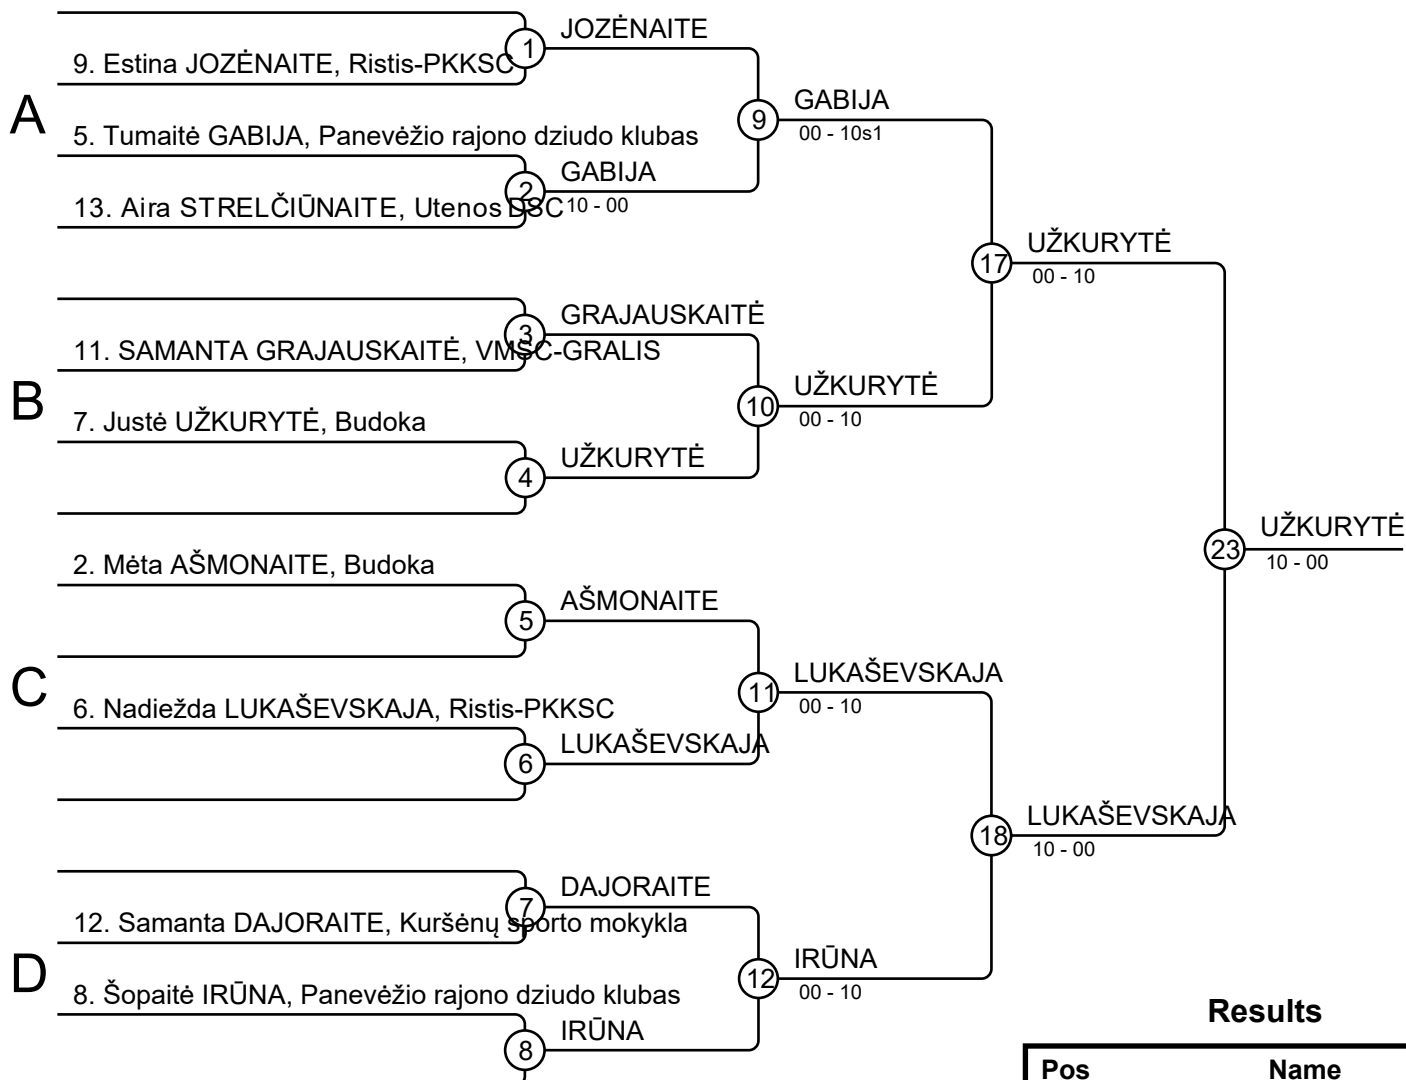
A

9. Estina JOZĖNAITE, Ristis-PKKSC

1

JOZĖNAITE

5. Tumaitė GABIJA, Panevėžio rajono dziudo klubas

13. Aira STRELČIŪNAITE, Utenos DSC

2

GABIJA

10 - 00

9

GABIJA

00 - 10s1

B

11. SAMANTA GRAJAUSKAITĖ, VMSC-GRALIS

3

GRAJAUSKAITĖ

7. Justė UŽKURYTĖ, Budoka

4

UŽKURYTĖ

10

UŽKURYTĖ

00 - 10

17

UŽKURYTĖ

00 - 10

C

2. Mėta AŠMONAITE, Budoka

5

AŠMONAITE

6. Nadiežda LUKAŠEVSKAJA, Ristis-PKKSC

6

LUKAŠEVSKAJA

11

LUKAŠEVSKAJA

00 - 10

D

12. Samanta DAJORAITE, Kuršėnų sporto mokykla

7

DAJORAITE

8. Šopaitė IRŪNA, Panevėžio rajono dziudo klubas

8

IRŪNA

12

IRŪNA

00 - 10

18

LUKAŠEVSKAJA

10 - 00

23

UŽKURYTĖ

10 - 00

Results

| Pos | Name |
|---|---|